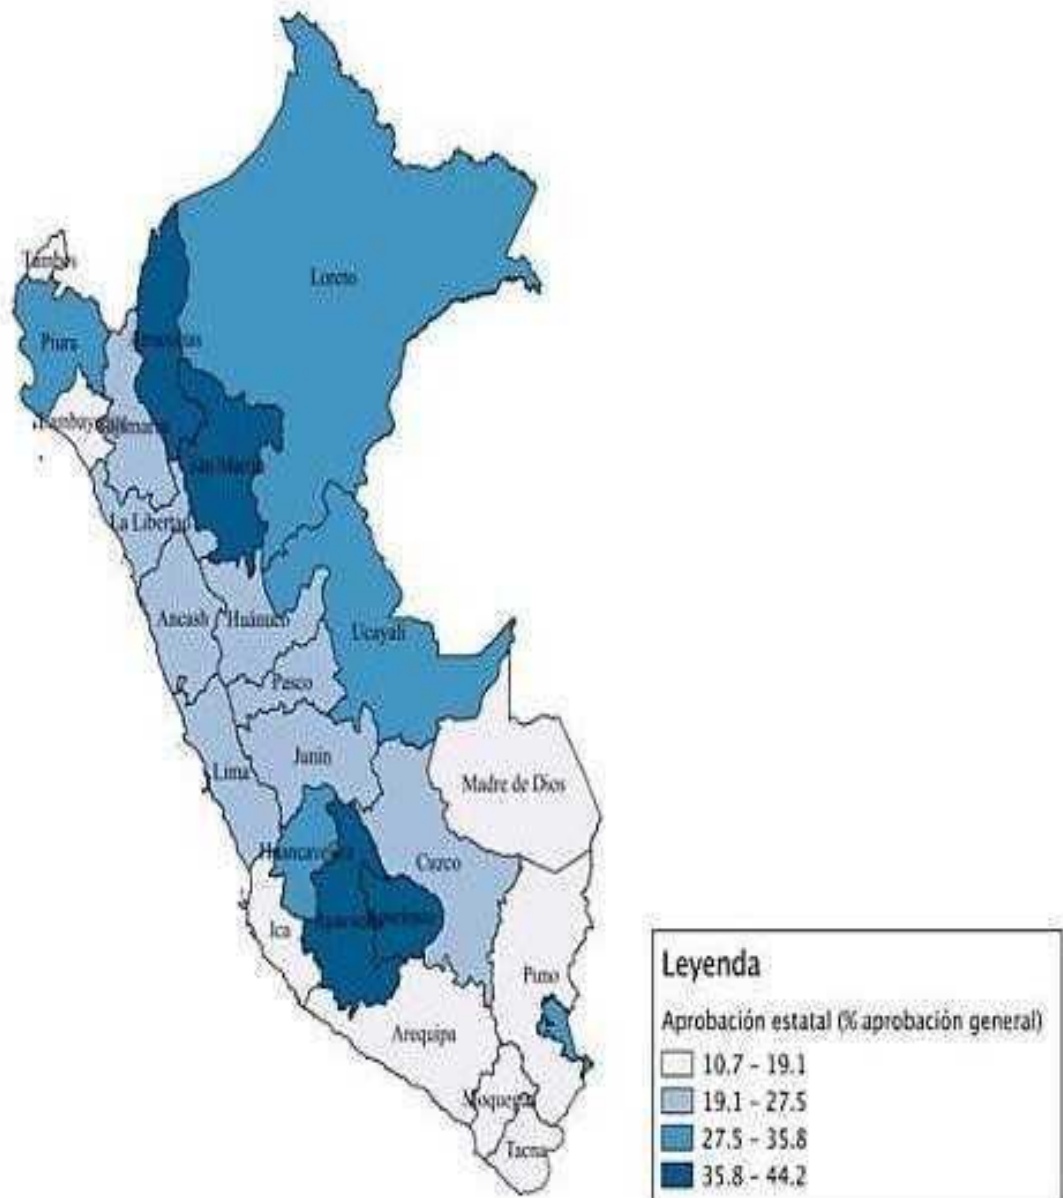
Tumbes
Loreto
Piura
Amazonas
Lambayeque
Cajamarca
San Martín
La Libertad
Ancash
Huánuco
Ucayali
Pasco
Junín
Lima
Madre de Dios
Huancavelica
Cuzco
Ica
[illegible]
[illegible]
Puno
Arequipa
Moquegua
Tacna

Leyenda
Aprobación estatal (% aprobación general)
10.7 - 19.1
19.1 - 27.5
27.5 - 35.8
35.8 - 44.2